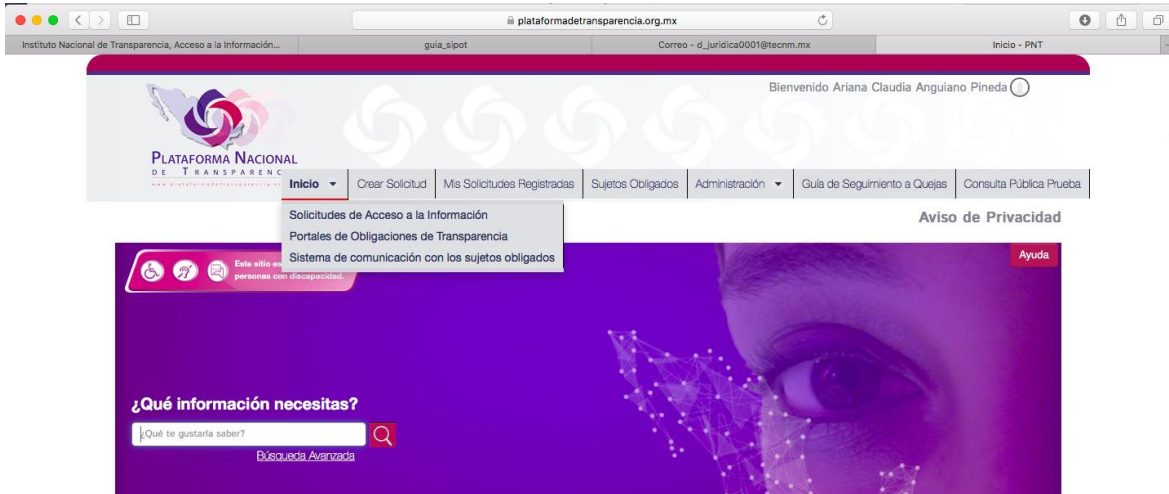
plataformadetransparencia.org.mx

Instituto Nacional de Transparencia, Acceso a la Información... | guia_sipot | Correo - d_juridica0001@tecnm.mx | Inicio - PNT

Bienvenido Ariana Claudia Anguiano Pineda

PLATAFORMA NACIONAL DE TRANSPARENC

www.plataformadetransparencia.o

Inicio | Crear Solicitud | Mis Solicitudes Registradas | Sujetos Obligados | Administración | Guía de Seguimiento a Quejas | Consulta Pública Prueba

Solicitudes de Acceso a la Información
Portales de Obligaciones de Transparencia
Sistema de comunicación con los sujetos obligados

Aviso de Privacidad

Este sitio es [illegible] personas con discapacidad.

Ayuda

¿Qué información necesitas?

¿Qué te gustaría saber?

Búsqueda Avanzada